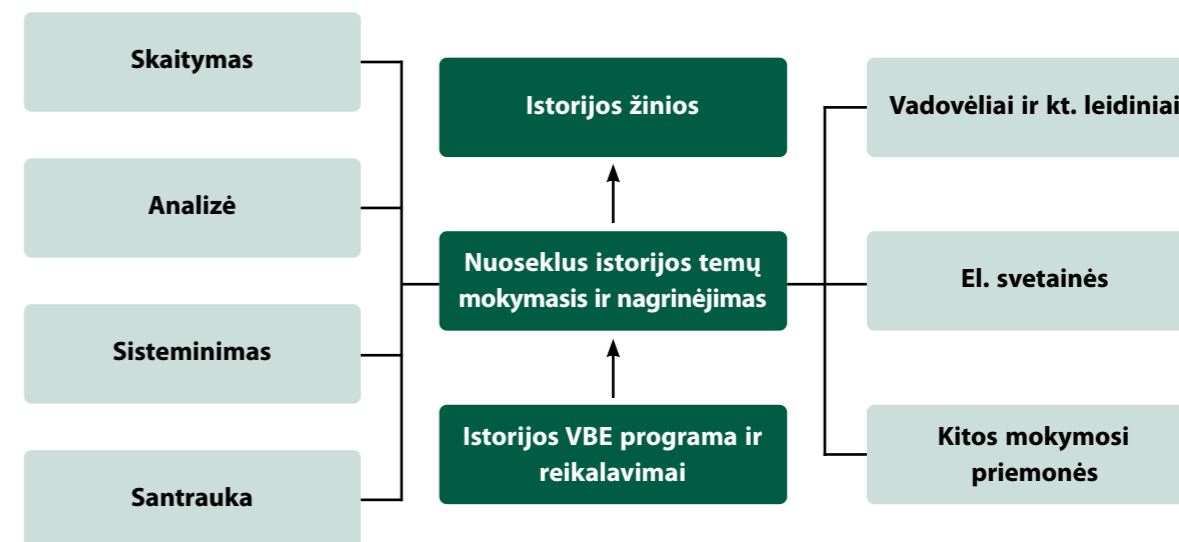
Skaitymas

Analizė

Sisteminimas

Santrauka

Istorijos žinios

Nuoseklus istorijos temų mokymasis ir nagrinėjimas

Istorijos VBE programa ir reikalavimai

Vadovėliai ir kt. leidiniai

El. svetainės

Kitos mokymosi priemonės